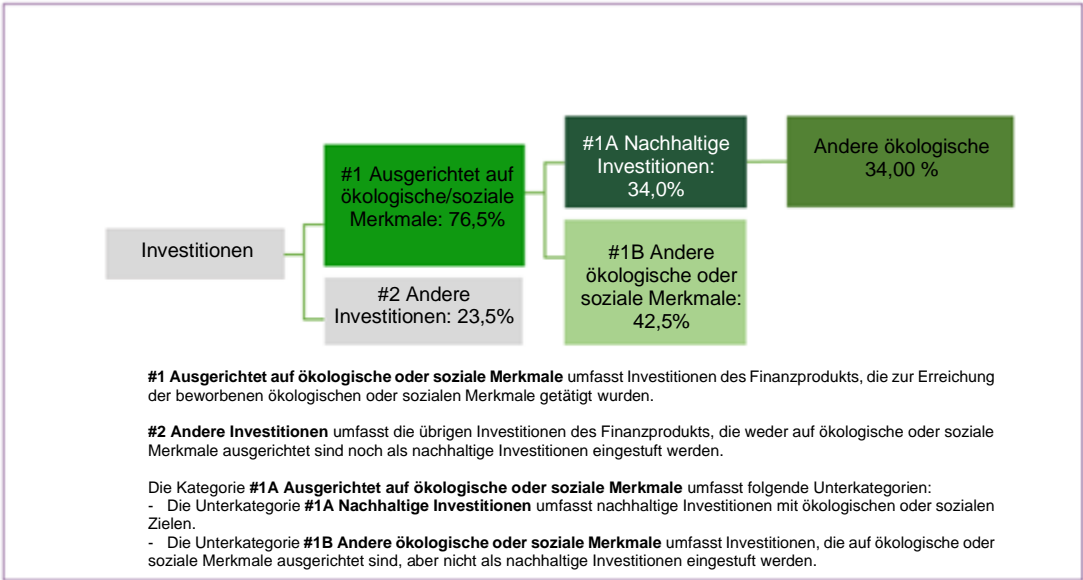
Investitionen

#1 Ausgerichtet auf ökologische/soziale Merkmale: 76,5%

#2 Andere Investitionen: 23,5%

#1A Nachhaltige Investitionen: 34,0%

#1B Andere ökologische oder soziale Merkmale: 42,5%

Andere ökologische 34,00 %

**#1 Ausgerichtet auf ökologische oder soziale Merkmale** umfasst Investitionen des Finanzprodukts, die zur Erreichung der beworbenen ökologischen oder sozialen Merkmale getätigt wurden.

**#2 Andere Investitionen** umfasst die übrigen Investitionen des Finanzprodukts, die weder auf ökologische oder soziale Merkmale ausgerichtet sind noch als nachhaltige Investitionen eingestuft werden.

Die Kategorie **#1A Ausgerichtet auf ökologische oder soziale Merkmale** umfasst folgende Unterkategorien:
- Die Unterkategorie **#1A Nachhaltige Investitionen** umfasst nachhaltige Investitionen mit ökologischen oder sozialen Zielen.
- Die Unterkategorie **#1B Andere ökologische oder soziale Merkmale** umfasst Investitionen, die auf ökologische oder soziale Merkmale ausgerichtet sind, aber nicht als nachhaltige Investitionen eingestuft werden.